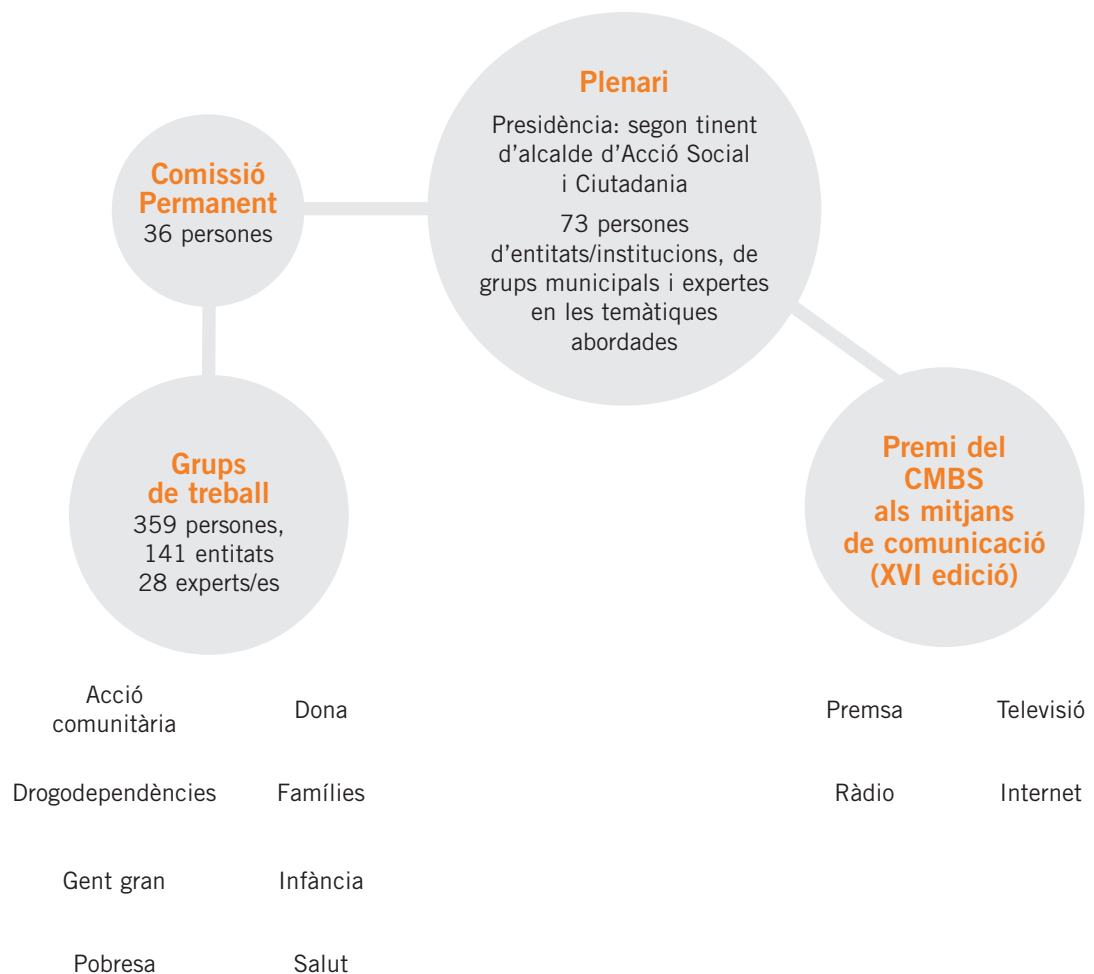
Plenari

Presidència: segon tinent d'alcalde d'Acció Social i Ciutadania

73 persones d'entitats/institucions, de grups municipals i expertes en les temàtiques abordades

Comissió Permanent
36 persones

Grups de treball
359 persones, 141 entitats 28 experts/es

Premi del CMBS als mitjans de comunicació (XVI edició)

Acció comunitària

Dona

Drogodependències

Famílies

Gent gran

Infància

Pobresa

Salut

Premsa

Televisió

Ràdio

Internet